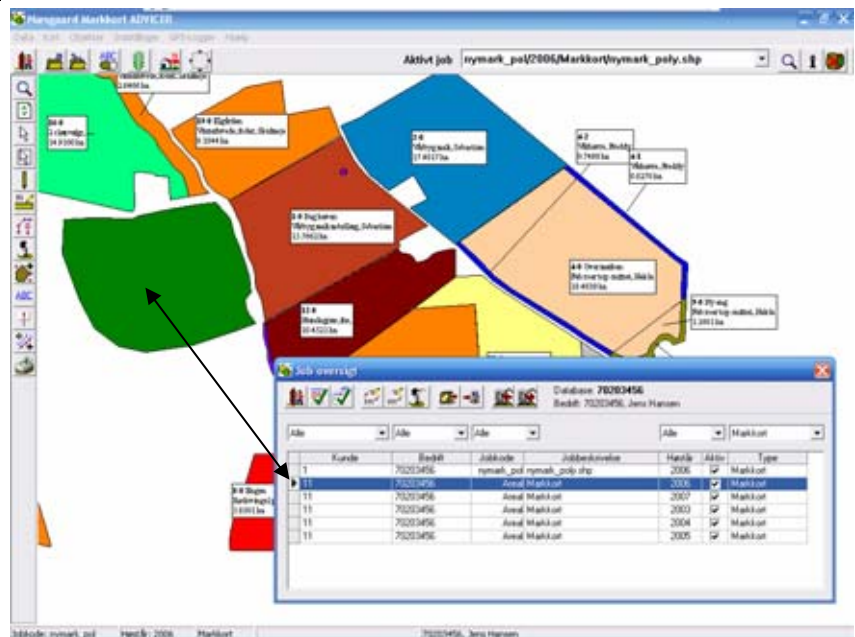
Mangaard Markkort ADVICER

Data Kort Objekter Indstillinger GPS-logger Hjælp

Aktivt job nymark_pol/2006/Markkort/nymark_poly.shp

Job oversigt

Database: 70203456
Bedrift: 70203456, Jens Hansen

Alle
Alle
Alle
Alle
Markkort

| | Kunde | Bedrift | Jobkode | Jobbeskrivelse | Høstår | Aktiv | Type |
|---|---|---|---|---|---|---|---|
| | 1 | 70203456 | nymark_pol | nymark_poly.shp | 2006 | ☑ | Markkort |
| ▶ | 11 | 70203456 | Areal | Markkort | 2006 | ☑ | Markkort |
| | 11 | 70203456 | Areal | Markkort | 2007 | ☑ | Markkort |
| | 11 | 70203456 | Areal | Markkort | 2003 | ☑ | Markkort |
| | 11 | 70203456 | Areal | Markkort | 2004 | ☑ | Markkort |
| | 11 | 70203456 | Areal | Markkort | 2005 | ☑ | Markkort |

Jobkode: nymark_pol Høstår: 2006 Markkort 70203456, Jens Hansen